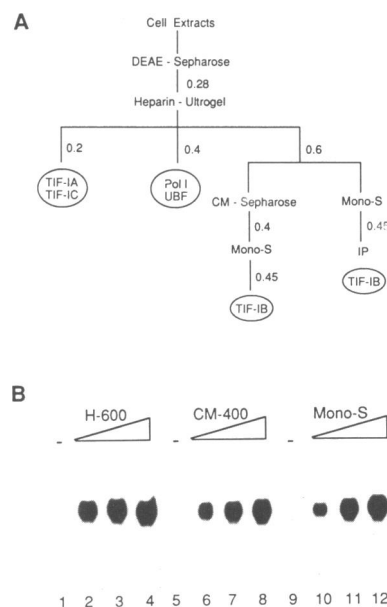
A

Cell Extracts

DEAE - Sepharose

0.28

Heparin - Ultrogel

0.2

TIF-IA
TIF-IC

0.4

Pol I
UBF

0.6

CM - Sepharose

0.4

Mono-S

0.45

TIF-IB

Mono-S

0.45

IP

TIF-IB

B

H-600

CM-400

Mono-S

-

-

-

1 2 3 4 5 6 7 8 9 10 11 12